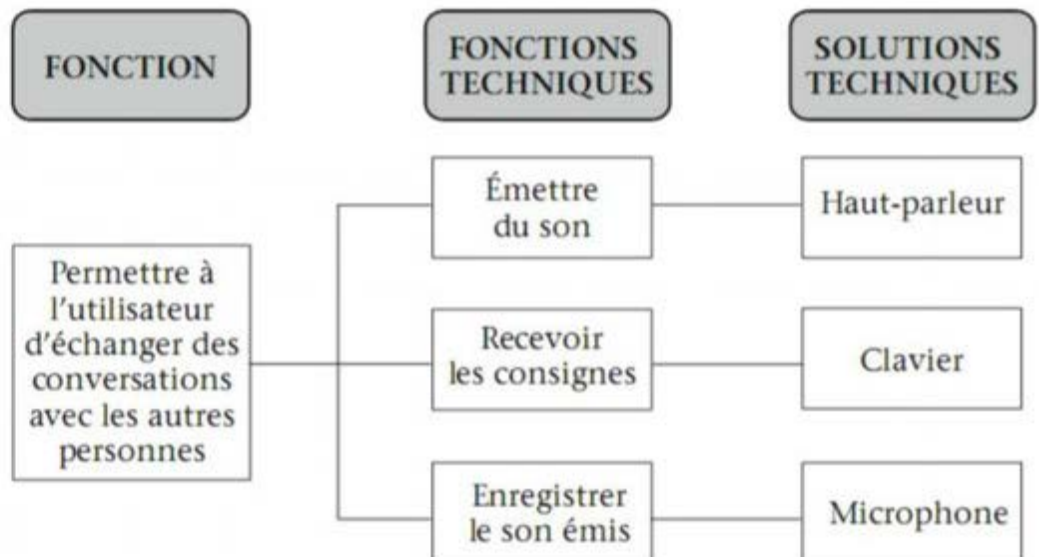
FONCTION

FONCTIONS TECHNIQUES

SOLUTIONS TECHNIQUES

Permettre à l'utilisateur d'échanger des conversations avec les autres personnes

Émettre du son

Haut-parleur

Recevoir les consignes

Clavier

Enregistrer le son émis

Microphone